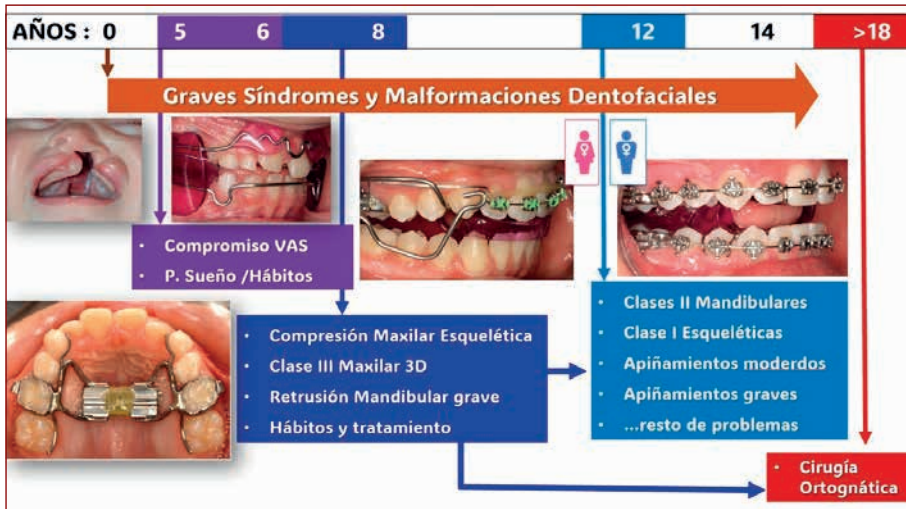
| AÑOS : 0 | 5 | 6 | 8 | | 12 | 14 | >18 |
|---|---|---|---|---|---|---|---|

Graves Síndromes y Malformaciones Dentofaciales

- Compromiso VAS
- P. Sueño /Hábitos

- Compresión Maxilar Esquelética
- Clase III Maxilar 3D
- Retrusión Mandibular grave
- Hábitos y tratamiento

- Clases II Mandibulares
- Clase I Esqueléticas
- Apiñamientos moderdos
- Apiñamientos graves
- ...resto de problemas

- Cirugía Ortognática